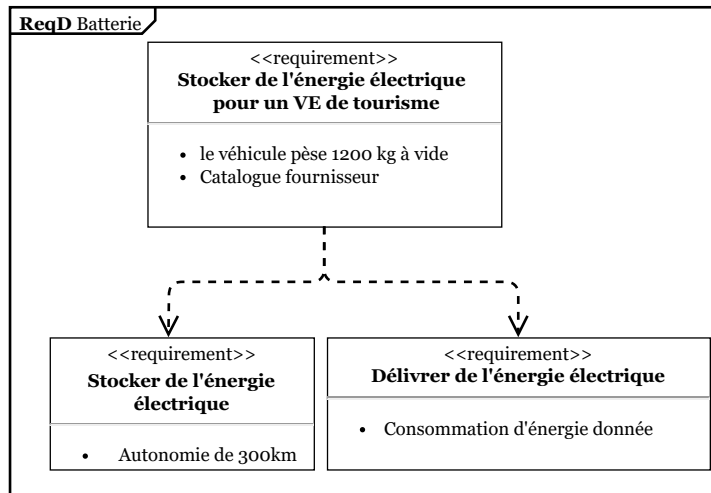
**ReqD** Batterie

<<requirement>>
**Stocker de l'énergie électrique pour un VE de tourisme**

- le véhicule pèse 1200 kg à vide
- Catalogue fournisseur

<<requirement>>
**Stocker de l'énergie électrique**

- Autonomie de 300km

<<requirement>>
**Délivrer de l'énergie électrique**

- Consommation d'énergie donnée